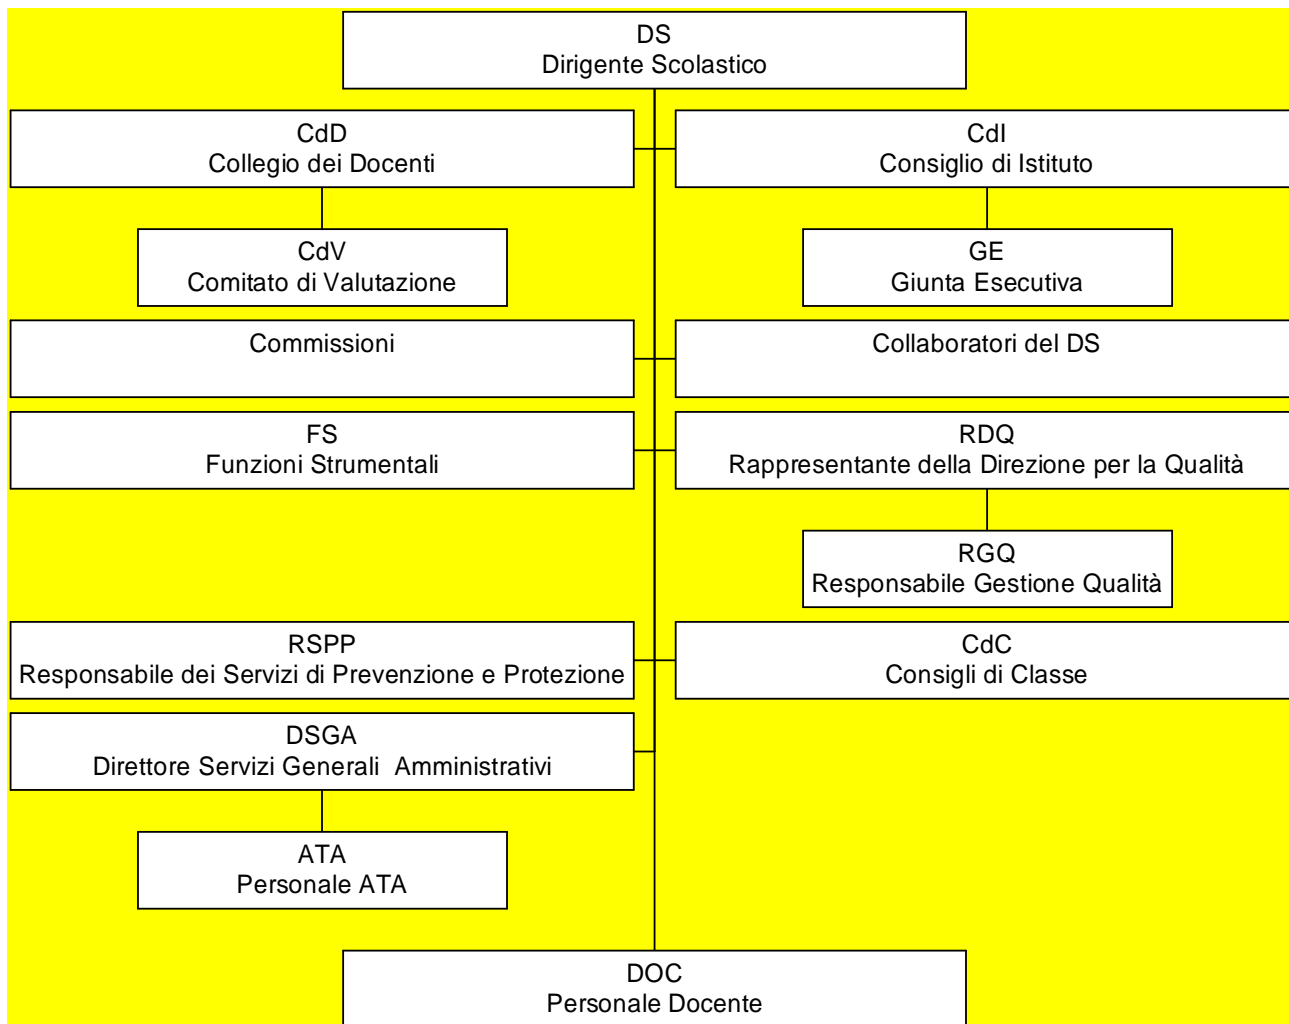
DS
Dirigente Scolastico

CdD
Collegio dei Docenti

CdI
Consiglio di Istituto

CdV
Comitato di Valutazione

GE
Giunta Esecutiva

Commissioni

Collaboratori del DS

FS
Funzioni Strumentali

RDQ
Rappresentante della Direzione per la Qualità

RGQ
Responsabile Gestione Qualità

RSPP
Responsabile dei Servizi di Prevenzione e Protezione

CdC
Consigli di Classe

DSGA
Direttore Servizi Generali Amministrativi

ATA
Personale ATA

DOC
Personale Docente